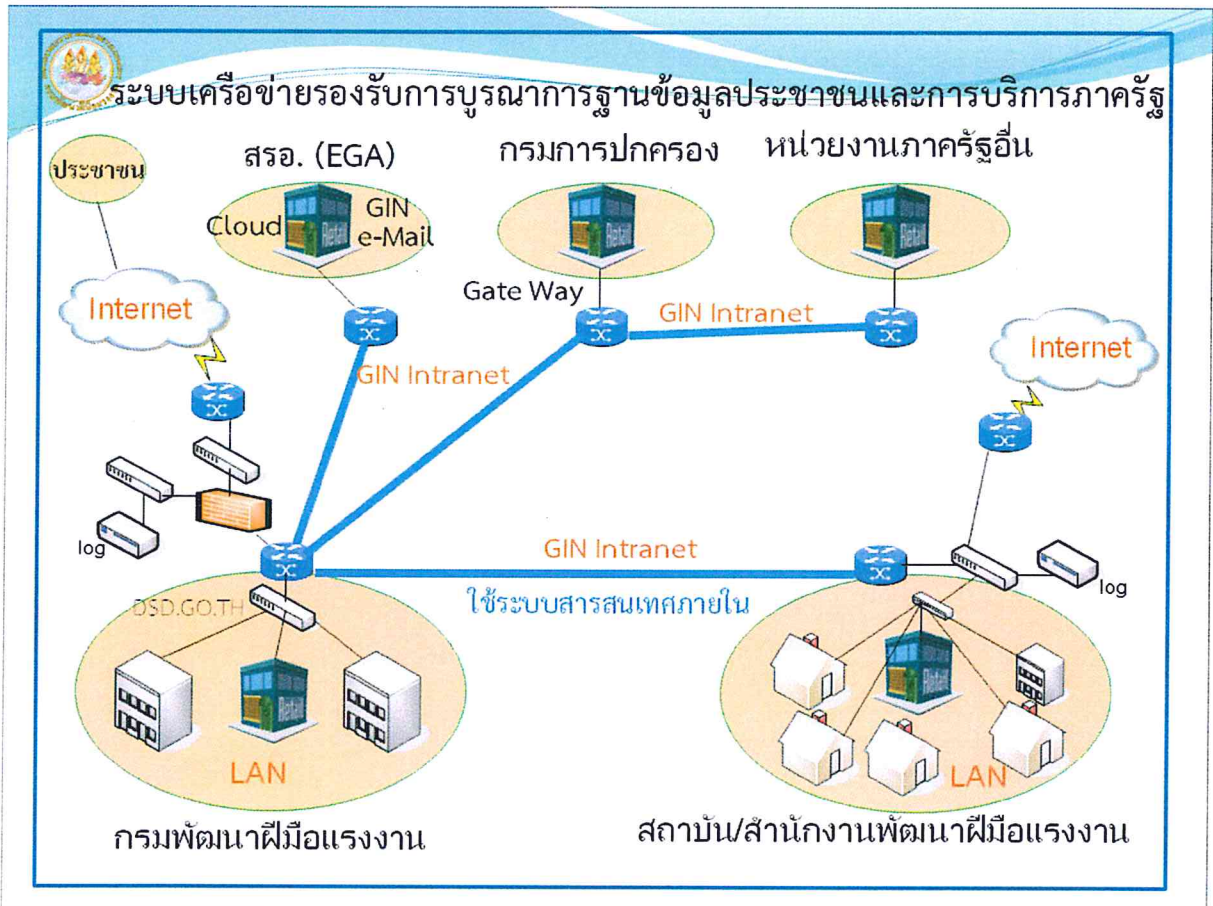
ระบบเครือข่ายรองรับการบูรณาการฐานข้อมูลประชาชนและการบริการภาครัฐ

สรอ. (EGA)

กรมการปกครอง

หน่วยงานภาครัฐอื่น

ประชาชน

Cloud

GIN e-Mail

Gate Way

GIN Intranet

Internet

GIN Intranet

Internet

log

GIN Intranet

DSD.GO.TH

ใช้ระบบสารสนเทศภายใน

log

LAN

LAN

กรมพัฒนาฝีมือแรงงาน

สถาบัน/สำนักงานพัฒนาฝีมือแรงงาน